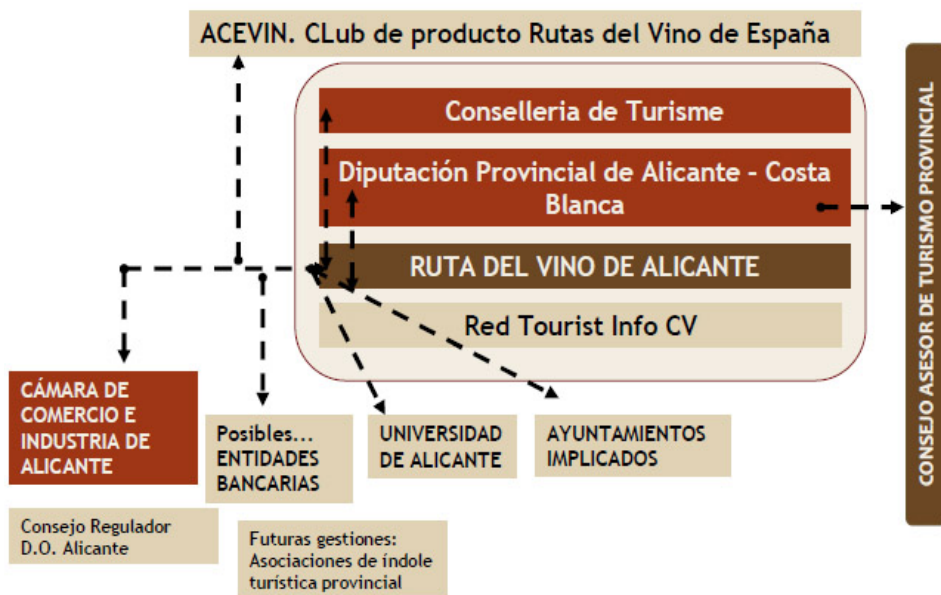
ACEVIN. CLub de producto Rutas del Vino de España

Conselleria de Turisme

Diputación Provincial de Alicante - Costa Blanca

RUTA DEL VINO DE ALICANTE

Red Tourist Info CV

CONSEJO ASESOR DE TURISMO PROVINCIAL

CÁMARA DE COMERCIO E INDUSTRIA DE ALICANTE

Posibles... ENTIDADES BANCARIAS

UNIVERSIDAD DE ALICANTE

AYUNTAMIENTOS IMPLICADOS

Consejo Regulador D.O. Alicante

Futuras gestiones: Asociaciones de índole turística provincial